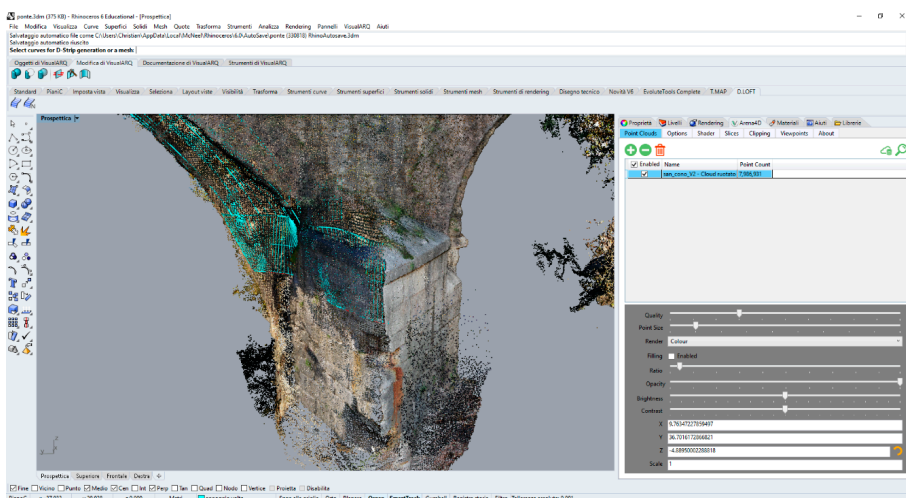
ponte.3dm (375 KB) - Rhinoceros 6 Educational - [Prospettica]

File Modifica Visualizza Curve Superfici Solidi Mesh Quote Trasforma Strumenti Analizza Rendering Pannelli VisualARQ Aiuti

Salvataggio automatico file come C:\Users\Christian\AppData\Local\McNeel\Rhinoceros\6.0\AutoSave\ponte (330818) RhinoAutosave.3dm

Salvataggio automatico riuscito

Select curves for D-Strip generation or a mesh:

Oggetti di VisualARQ | Modifica di VisualARQ | Documentazione di VisualARQ | Strumenti di VisualARQ

Standard | PianiC | Imposta vista | Visualizza | Seleziona | Layout viste | Visibilità | Trasforma | Strumenti curve | Strumenti superfici | Strumenti solidi | Strumenti mesh | Strumenti di rendering | Disegno tecnico | Novità V6 | EvoluteTools Complete | T.MAP | D.LOFT

Prospettica

Proprietà | Livelli | Rendering | Arena4D | Materiali | Aiuti | Librerie

Point Clouds | Options | Shader | Slices | Clipping | Viewpoints | About

| Enabled | Name | Point Count |
|---|---|---|
| ☑ | san_cono_V2 - Cloud suddeto | 7,986,931 |

Quality

Point Size

Render Colour

Filling Enabled

Ratio

Opacity

Brightness

Contrast

X 9.78347227659497

Y 36.7016172806821

Z -4.88950002288818

Scale 1

Prospettica | Superiore | Frontale | Destra

Fine | Vicino | Punto | Medio | Cen | Int | Perp | Tan | Quad | Nodo | Vertice | Proietta | Disabilita